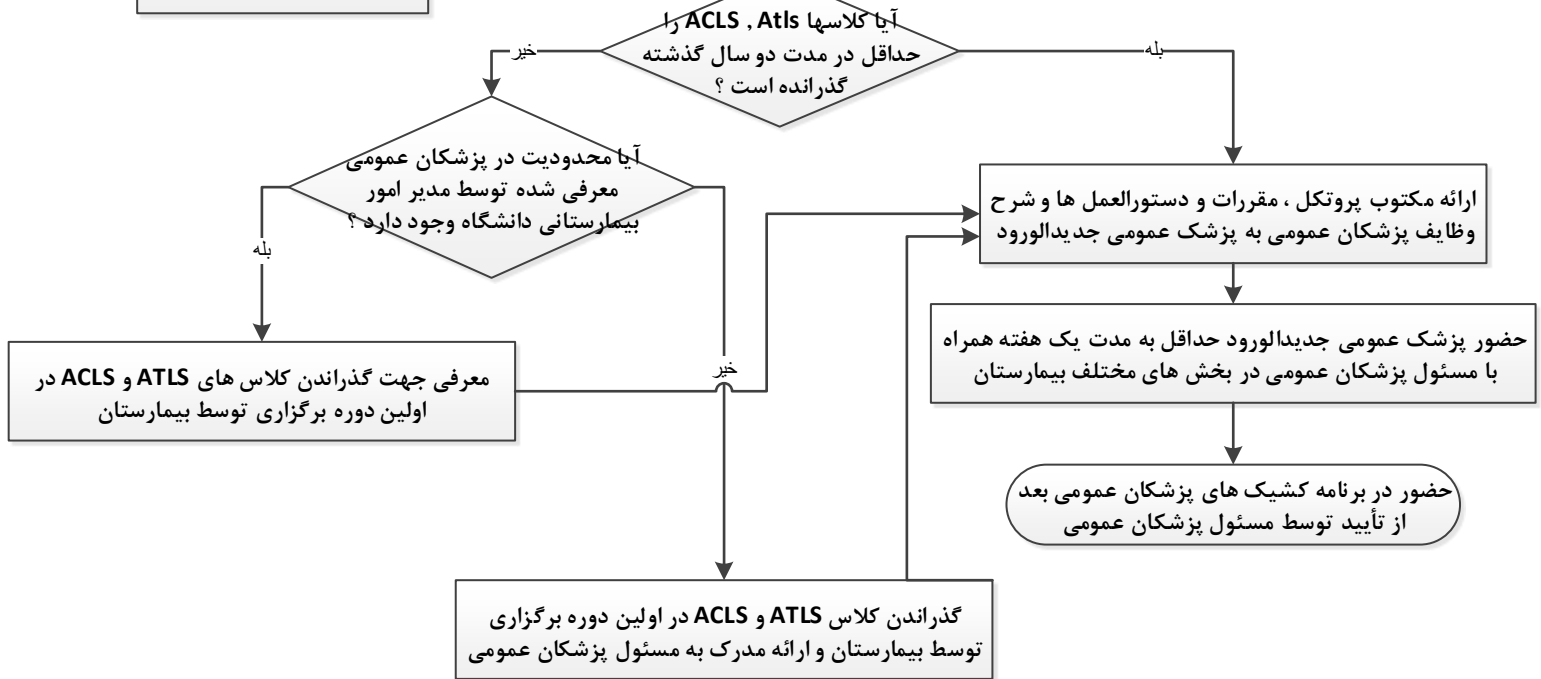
آیا کلاسها ACLS , Atls را حداقل در مدت دو سال گذشته گذرانده است ؟

خیر

بله

آیا محدودیت در پزشکان عمومی معرفی شده توسط مدیر امور بیمارستانی دانشگاه وجود دارد ؟

بله

ارائه مکتوب پروتکل ، مقررات و دستورالعمل ها و شرح وظایف پزشکان عمومی به پزشک عمومی جدیدالورود

حضور پزشک عمومی جدیدالورود حداقل به مدت یک هفته همراه با مسئول پزشکان عمومی در بخش های مختلف بیمارستان

معرفی جهت گذراندن کلاس های ATLS و ACLS در اولین دوره برگزاری توسط بیمارستان

خیر

حضور در برنامه کشیک های پزشکان عمومی بعد از تأیید توسط مسئول پزشکان عمومی

گذراندن کلاس ATLS و ACLS در اولین دوره برگزاری توسط بیمارستان و ارائه مدرک به مسئول پزشکان عمومی